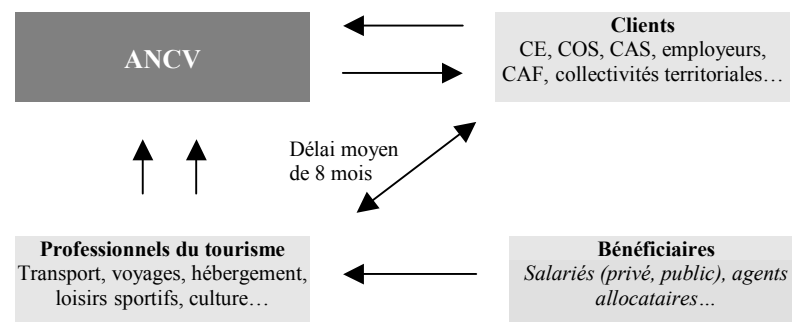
ANCV

Clients
CE, COS, CAS, employeurs, CAF, collectivités territoriales…

Délai moyen de 8 mois

Professionnels du tourisme
Transport, voyages, hébergement, loisirs sportifs, culture…

Bénéficiaires
Salariés (privé, public), agents allocataires…